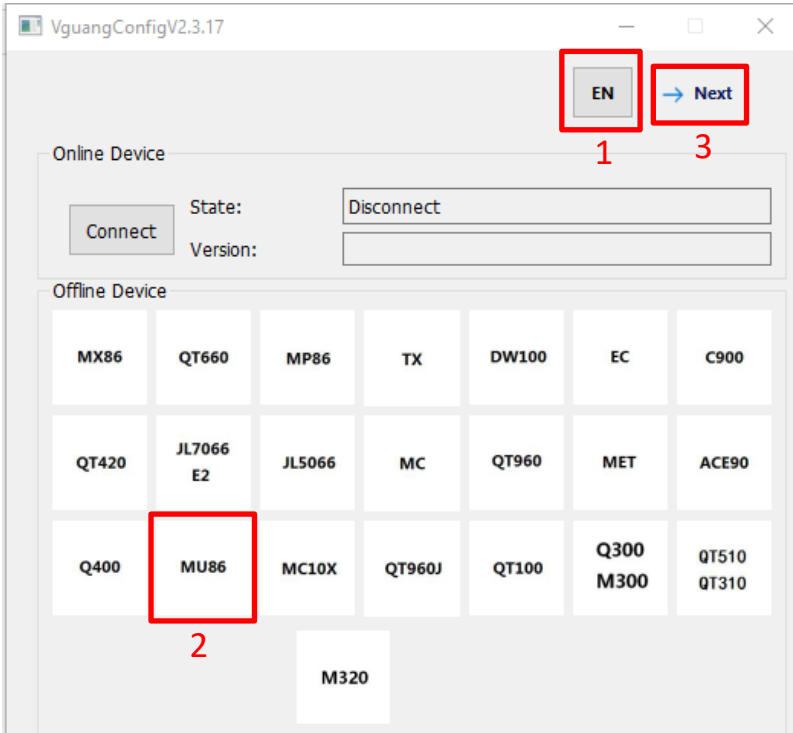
VguangConfigV2.3.17

EN

1

→ Next

3

Online Device

Connect

State: Disconnect

Version:

Offline Device

| MX86 | QT660 | MP86 | TX | DW100 | EC | C900 |
|---|---|---|---|---|---|---|
| QT420 | JL7066 E2 | JL5066 | MC | QT960 | MET | ACE90 |
| Q400 | MU86 | MC10X | QT960J | QT100 | Q300 M300 | QT510 QT310 |
| | | M320 | | | | |

2